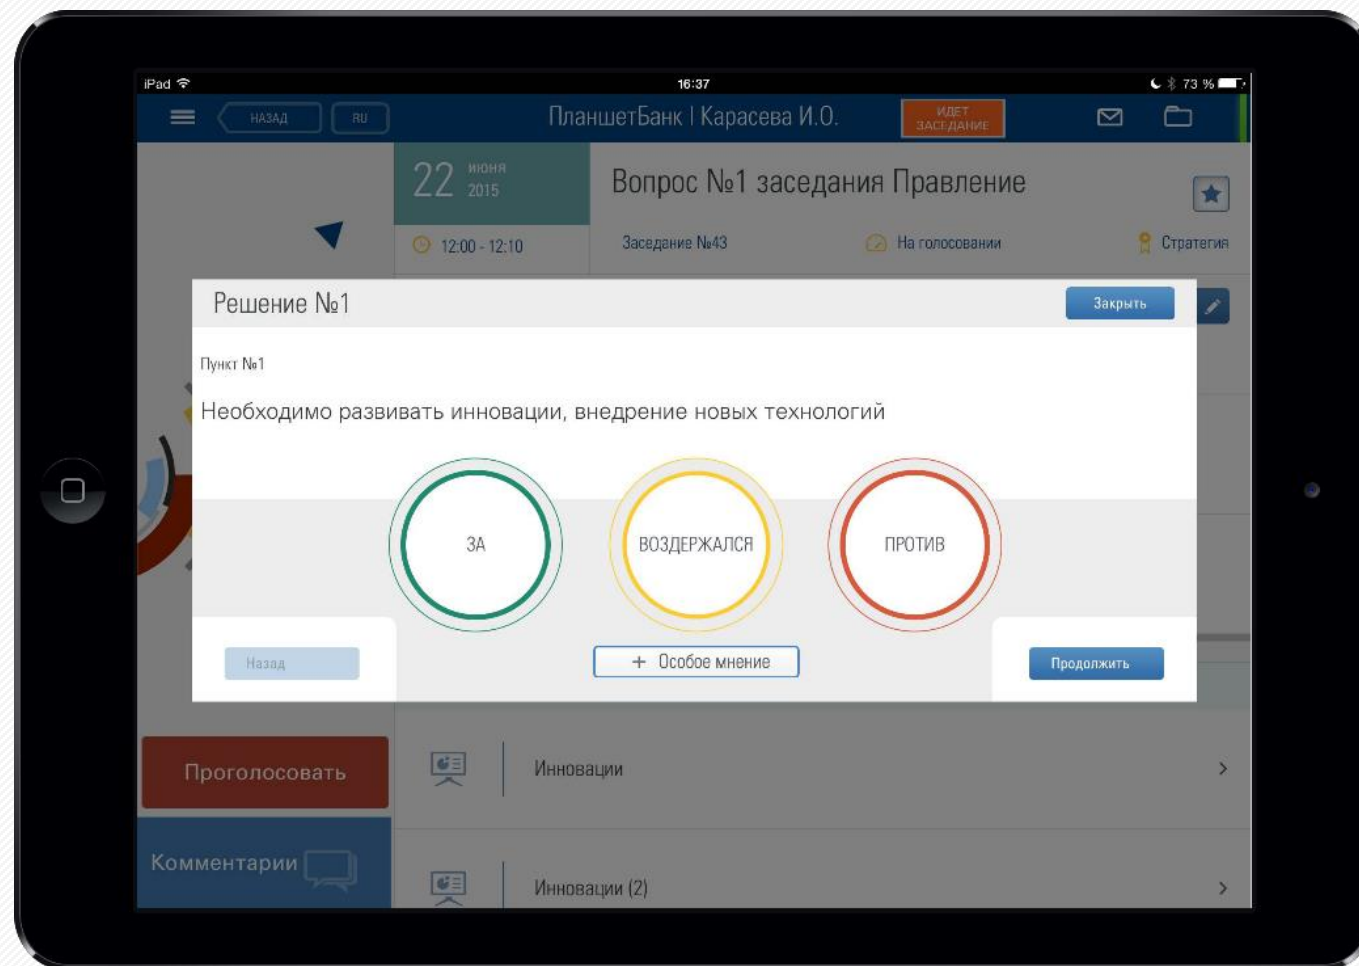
iPad

16:37

73 %

НАЗАД

RU

ПланшетБанк | Карасева И.О.

ИДЕТ ЗАСЕДАНИЕ

22 июня 2015

12:00 - 12:10

Вопрос №1 заседания Правление

Заседание №43

На голосовании

Стратегия

Решение №1

Закрыть

Пункт №1

Необходимо развивать инновации, внедрение новых технологий

ЗА

ВОЗДЕРЖАЛСЯ

ПРОТИВ

Назад

+ Особое мнение

Продолжить

Проголосовать

Комментарии

Инновации

Инновации (2)